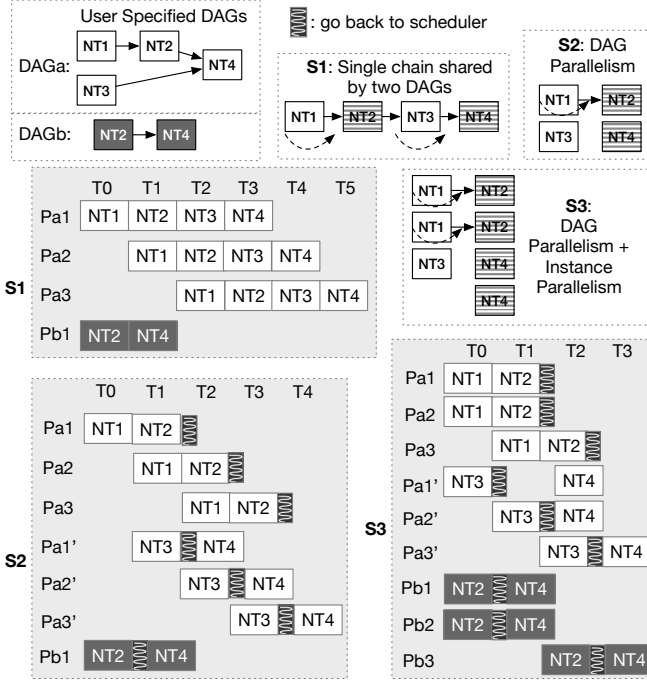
User Specified DAGs

DAGa: NT1 NT2 NT3 NT4

DAGb: NT2 NT4

: go back to scheduler

S1: Single chain shared by two DAGs

NT1 NT2 NT3 NT4

S2: DAG Parallelism

NT1 NT2 NT3 NT4

S3: DAG Parallelism + Instance Parallelism

NT1 NT2 NT1 NT2 NT3 NT4 NT4

S1

| | T0 | T1 | T2 | T3 | T4 | T5 |
|---|---|---|---|---|---|---|
| Pa1 | NT1 | NT2 | NT3 | NT4 | | |
| Pa2 | | NT1 | NT2 | NT3 | NT4 | |
| Pa3 | | | NT1 | NT2 | NT3 | NT4 |
| Pb1 | NT2 | NT4 | | | | |

S2

| | T0 | T1 | T2 | T3 | T4 |
|---|---|---|---|---|---|
| Pa1 | NT1 | NT2 | | | |
| Pa2 | | NT1 | NT2 | | |
| Pa3 | | | NT1 | NT2 | |
| Pa1' | | NT3 | NT4 | | |
| Pa2' | | | NT3 | NT4 | |
| Pa3' | | | | NT3 | NT4 |
| Pb1 | NT2 | NT4 | | | |

S3

| | T0 | T1 | T2 | T3 |
|---|---|---|---|---|
| Pa1 | NT1 | NT2 | | |
| Pa2 | NT1 | NT2 | | |
| Pa3 | | NT1 | NT2 | |
| Pa1' | NT3 | | NT4 | |
| Pa2' | | NT3 | NT4 | |
| Pa3' | | | NT3 | NT4 |
| Pb1 | NT2 | NT4 | | |
| Pb2 | NT2 | NT4 | | |
| Pb3 | | | NT2 | NT4 |